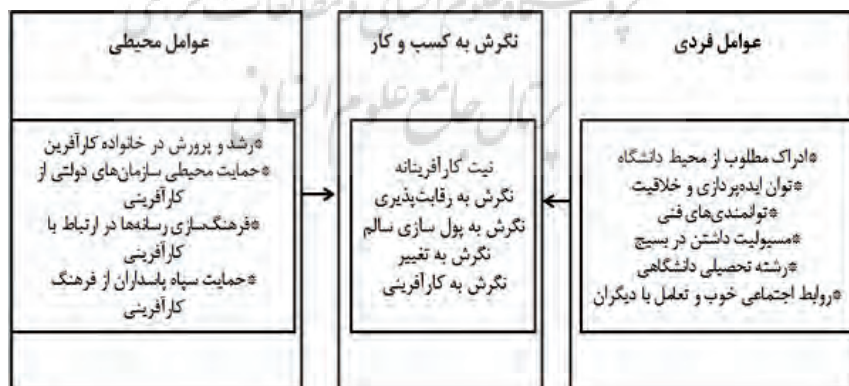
عوامل فردی

*ادراک مطلوب از محیط دانشگاه
*توان ایده‌پردازی و خلاقیت
*توانمندی‌های فنی
*مسئولیت داشتن در بسیج
*رشته تحصیلی دانشگاهی
*روابط اجتماعی خوب و تعامل با دیگران

نگرش به کسب و کار

نیت کارآفرینانه
نگرش به رقابت‌پذیری
نگرش به پول سازی سالم
نگرش به تغییر
نگرش به کارآفرینی

عوامل محیطی

*رشد و پرورش در خانواده کارآفرین
*حمایت محیطی سازمان‌های دولتی از کارآفرینی
*فرهنگسازی رسانه‌ها در ارتباط با کارآفرینی
*حمایت سپاه پاسداران از فرهنگ کارآفرینی

پرتال جامع علوم انسانی